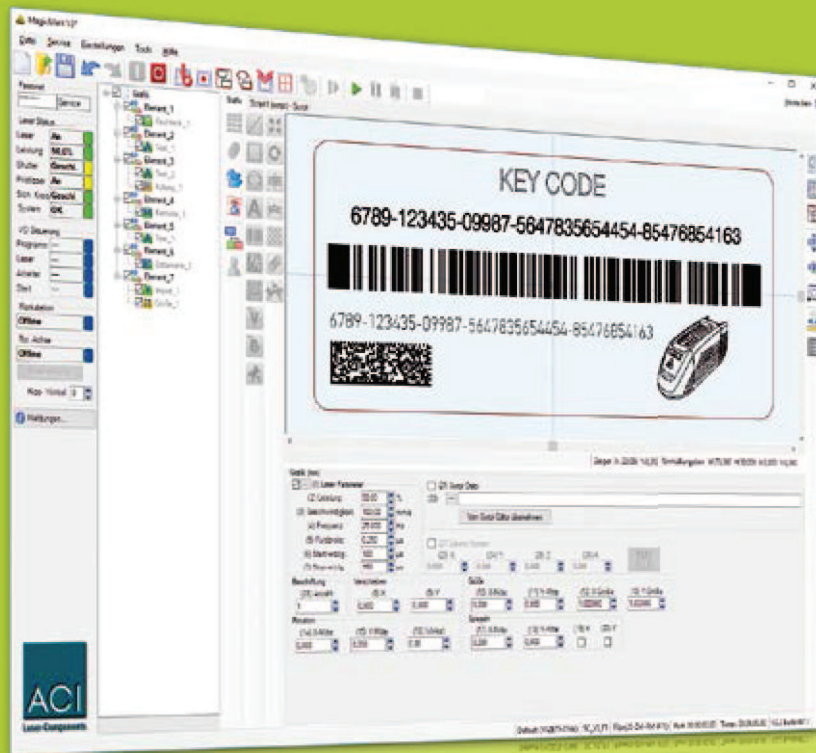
MagicMark V3

Datei Service Einstellungen Tools Hilfe

Passwort
Service

Laser Status
Laser Aus
Leistung 94,6%
Shutter Geschl.
Pilotlaser Aus
Sich. Kreis Geschl.
System OK

Rotation
Offline

Element_1
Element_2
Element_3
Element_4
Element_5
Element_6
Element_7

Grafik

KEY CODE

6789-123435-09987-5647835654454-85476854163

6789-123435-09987-5647835654454-85476854163

ACI
Laser-Components